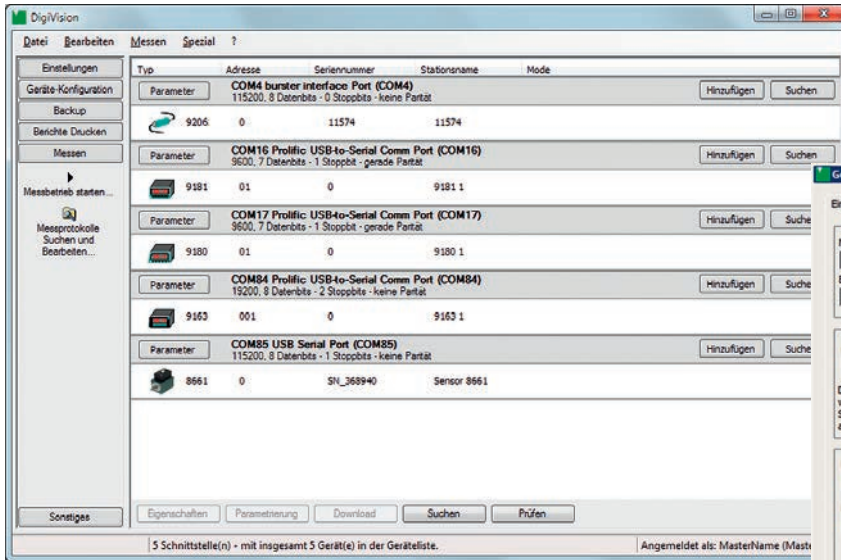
DigiVision

Datei Bearbeiten Messen Spezial ?

Einstellungen
Geräte-Konfiguration
Backup
Berichte Drucken
Messen
Messbetrieb starten...
Messprotokolle Suchen und Bearbeiten...

| Typ | Adresse | Seriennummer | Stationsname | Mode |
|---|---|---|---|---|

Parameter
COM4 burster interface Port (COM4)
115200, 8 Datenbits - 0 Stoppbits - keine Parität
Hinzufügen Suchen

| 9206 | 0 | 11574 | 11574 |
|---|---|---|---|

Parameter
COM16 Prolific USB-to-Serial Comm Port (COM16)
9600, 7 Datenbits - 1 Stoppbit - gerade Parität
Hinzufügen Suchen

| 9181 | 01 | 0 | 9181 1 |
|---|---|---|---|

Parameter
COM17 Prolific USB-to-Serial Comm Port (COM17)
9600, 7 Datenbits - 1 Stoppbit - gerade Parität
Hinzufügen Suche

| 9180 | 01 | 0 | 9180 1 |
|---|---|---|---|

Parameter
COM84 Prolific USB-to-Serial Comm Port (COM84)
19200, 8 Datenbits - 2 Stoppbits - keine Parität
Hinzufügen Suche

| 9163 | 001 | 0 | 9163 1 |
|---|---|---|---|

Parameter
COM85 USB Serial Port (COM85)
115200, 8 Datenbits - 1 Stoppbits - keine Parität
Hinzufügen Suche

| 8661 | 0 | SN_368940 | Sensor 8661 |
|---|---|---|---|

Sonstiges
Eigenschaften Parametrierung Download Suchen Prüfen

5 Schnittstelle(n) - mit insgesamt 5 Gerät(e) in der Geräteliste.
Angemeldet als: MasterName (Maste